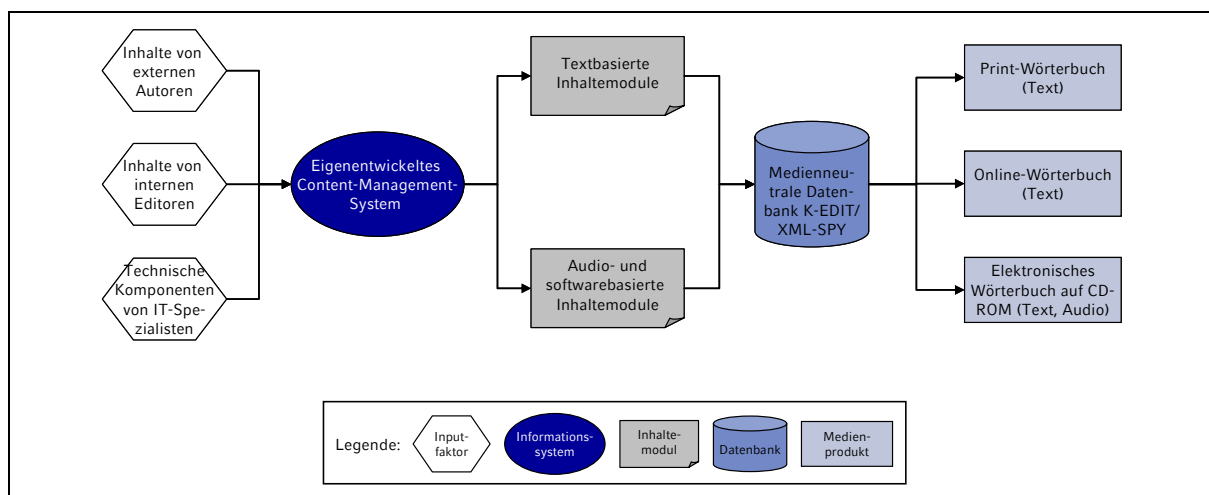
Inhalte von externen Autoren

Inhalte von internen Editoren

Technische Komponenten von IT-Spezialisten

Eigenentwickeltes Content-Management-System

Textbasierte Inhaltemodule

Audio- und softwarebasierte Inhaltemodule

Medienneutrale Datenbank K-EDIT/ XML-SPY

Print-Wörterbuch (Text)

Online-Wörterbuch (Text)

Elektronisches Wörterbuch auf CD-ROM (Text, Audio)

Legende: Inputfaktor Informationssystem Inhaltemodul Datenbank Medienprodukt